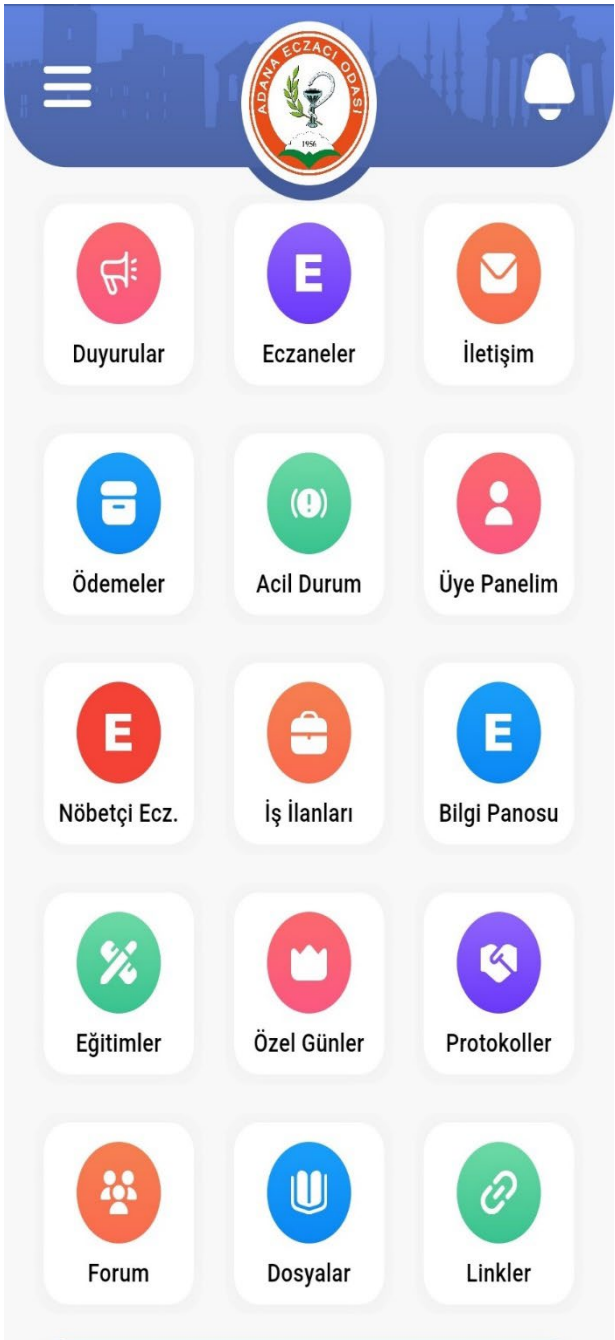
ADANA ECZACI ODASI
1956

E

Duyurular

E
Eczaneler

İletişim

Ödemeler

Acil Durum

Üye Panelim

E
Nöbetçi Ecz.

İş İlanları

E
Bilgi Panosu

Eğitimler

Özel Günler

Protokoller

Forum

Dosyalar

Linkler